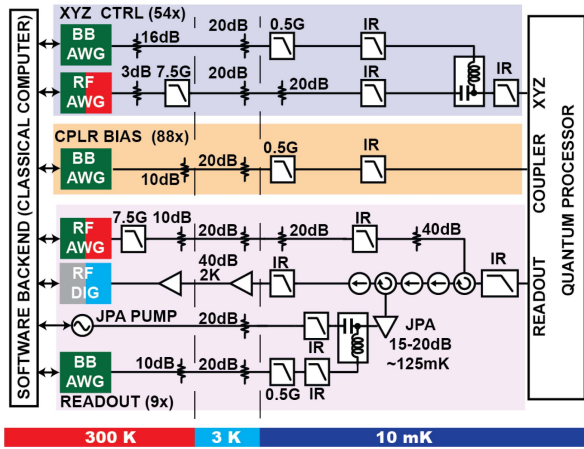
SOFTWARE BACKEND (CLASSICAL COMPUTER)

XYZ CTRL (54x)
BB AWG
16dB
20dB
0.5G
IR
RF AWG
3dB
7.5G
20dB
20dB
IR
IR

CPLR BIAS (88x)
BB AWG
10dB
20dB
0.5G
IR

RF AWG
7.5G
10dB
20dB
20dB
IR
40dB
RF DIG
40dB
2K
IR
IR
JPA PUMP
20dB
JPA
15-20dB
~125mK
BB AWG
10dB
20dB
IR
IR
0.5G
IR
READOUT (9x)

XYZ
COUPLER
READOUT
QUANTUM PROCESSOR

300 K
3 K
10 mK